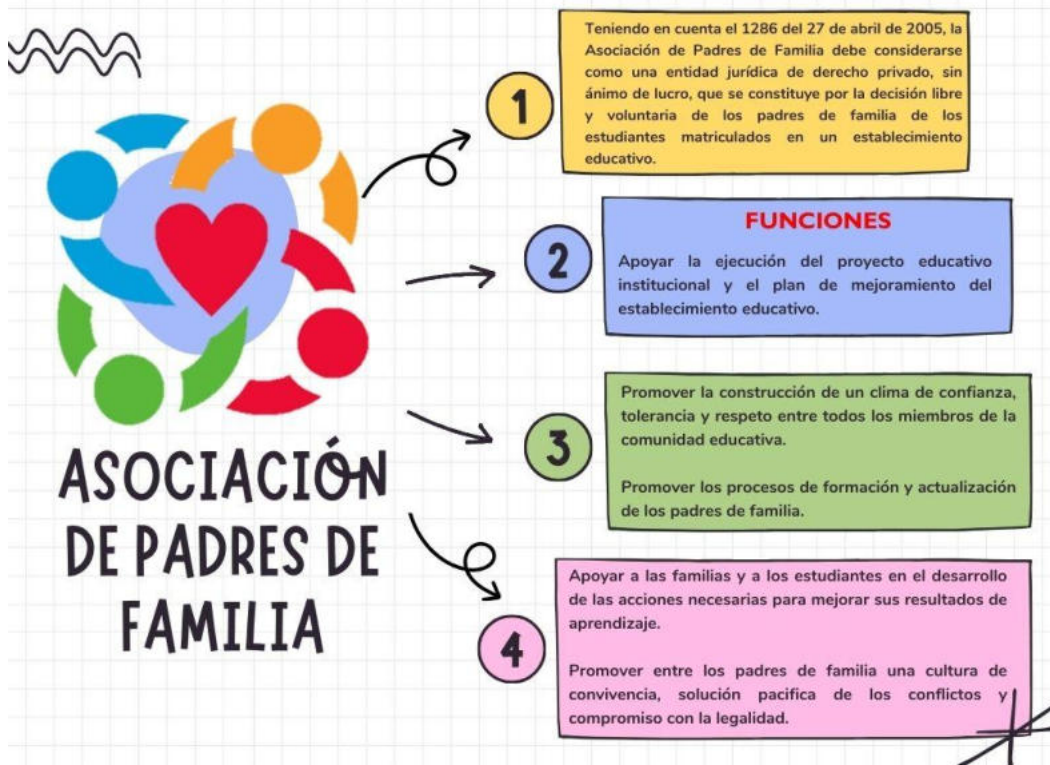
ASOCIACIÓN DE PADRES DE FAMILIA

1

Teniendo en cuenta el 1286 del 27 de abril de 2005, la Asociación de Padres de Familia debe considerarse como una entidad jurídica de derecho privado, sin ánimo de lucro, que se constituye por la decisión libre y voluntaria de los padres de familia de los estudiantes matriculados en un establecimiento educativo.

2

FUNCIONES

Apoyar la ejecución del proyecto educativo institucional y el plan de mejoramiento del establecimiento educativo.

3

Promover la construcción de un clima de confianza, tolerancia y respeto entre todos los miembros de la comunidad educativa.

Promover los procesos de formación y actualización de los padres de familia.

4

Apoyar a las familias y a los estudiantes en el desarrollo de las acciones necesarias para mejorar sus resultados de aprendizaje.

Promover entre los padres de familia una cultura de convivencia, solución pacifica de los conflictos y compromiso con la legalidad.